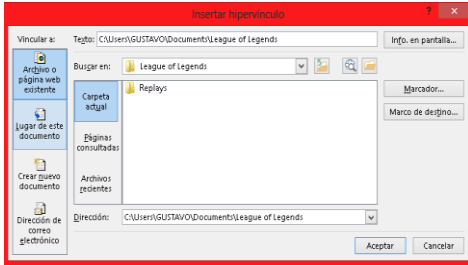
Insertar hipervínculo

? ×

Vincular a:

Texto: C:\Users\GUSTAVO\Documents\League of Legends

Info. en pantalla...

Archivo o página web existente

Buscar en: League of Legends

Carpeta actual

Replays

Marcador...

Marco de destino...

Lugar de este documento

Páginas consultadas

Crear nuevo documento

Archivos recientes

Dirección de correo electrónico

Dirección: C:\Users\GUSTAVO\Documents\League of Legends

Aceptar

Cancelar